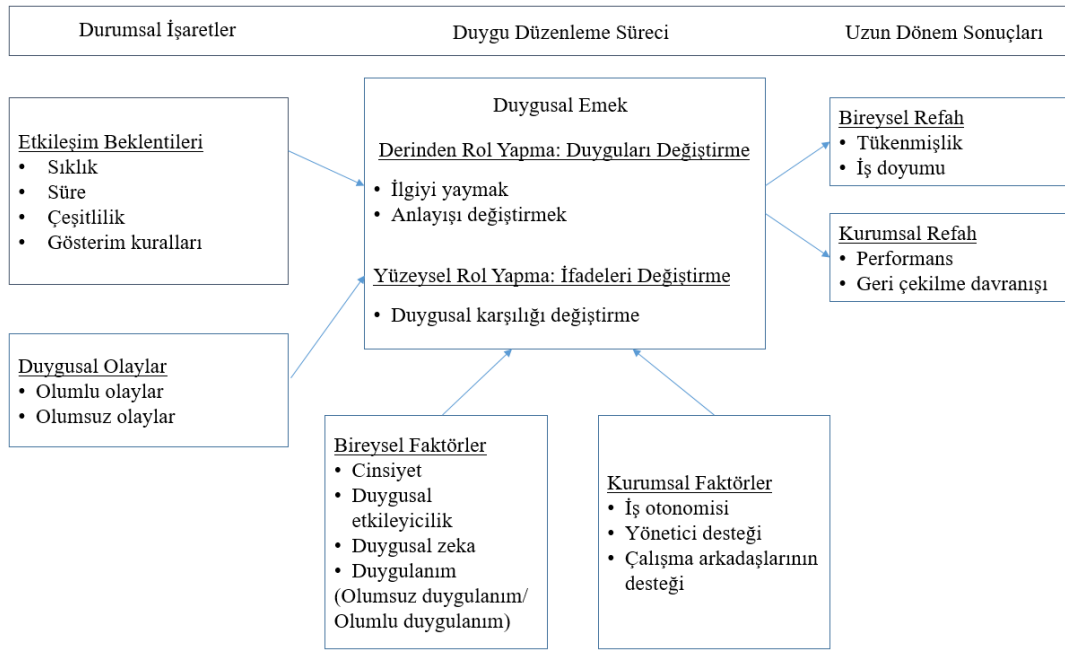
Durumsal İşaretler

Duygu Düzenleme Süreci

Uzun Dönem Sonuçları

Etkileşim Beklentileri
• Sıklık
• Süre
• Çeşitlilik
• Gösterim kuralları

Duygusal Olaylar
• Olumlu olaylar
• Olumsuz olaylar

Duygusal Emek

Derinden Rol Yapma: Duyguları Değiştirme
• İlgiyi yaymak
• Anlayışı değiştirmek

Yüzeysel Rol Yapma: İfadeleri Değiştirme
• Duygusal karşılığı değiştirme

Bireysel Refah
• Tükenmişlik
• İş doyumu

Kurumsal Refah
• Performans
• Geri çekilme davranışı

Bireysel Faktörler
• Cinsiyet
• Duygusal etkileyicilik
• Duygusal zeka
• Duygulanım (Olumsuz duygulanım/ Olumlu duygulanım)

Kurumsal Faktörler
• İş otonomisi
• Yönetici desteği
• Çalışma arkadaşlarının desteği